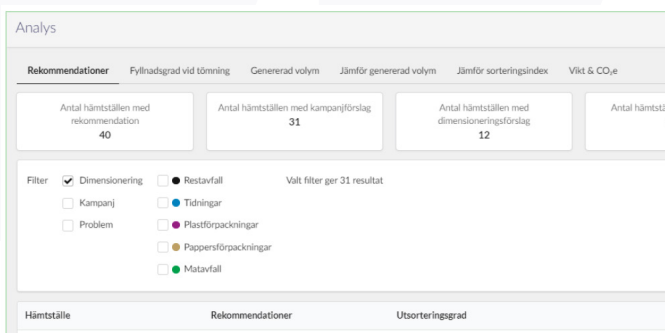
Analys

Rekommendationer Fyllnadsgrad vid tömning Genererad volym Jämför genererad volym Jämför sorteringsindex Vikt & $CO_2e$

Antal hämtställen med rekommendation
40

Antal hämtställen med kampanjförslag
31

Antal hämtställen med dimensioneringsförslag
12

Antal hämtstä

Filter
Dimensionering
Kampanj
Problem

Restavfall
Tidningar
Plastförpackningar
Pappersförpackningar
Matavfall

Valt filter ger 31 resultat

| Hämtställe | Rekommendationer | Utsorteringsgrad |
|---|---|---|